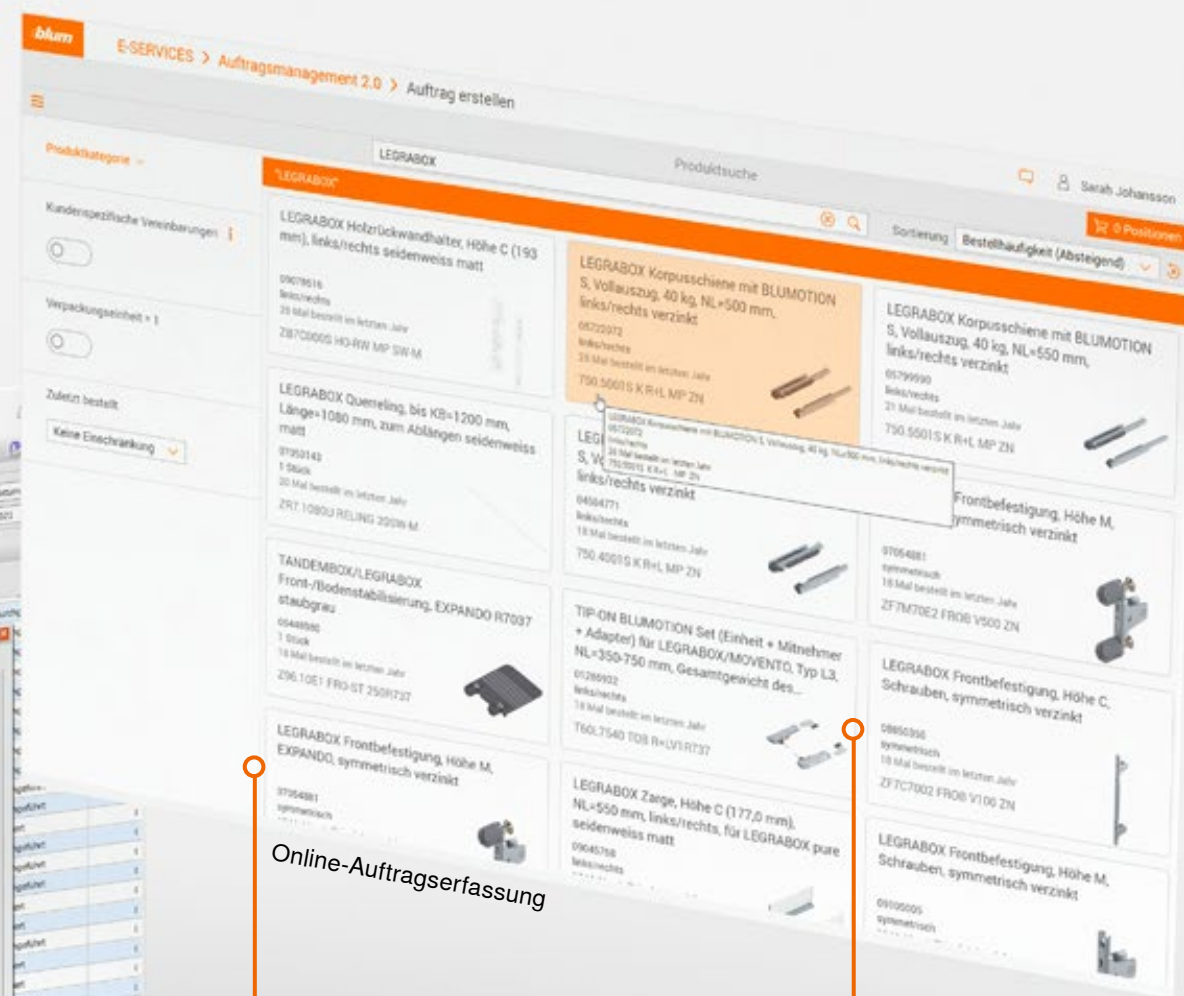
blum

E-SERVICES > Auftragsmanagement 2.0 > Auftrag erstellen

Produktkategorie

LEGRABOX

Produktsuche

Sarah Johansson

"LEGRABOX"

0 Positionen

Sortierung Bestellhäufigkeit (Absteigend)

Kundenspezifische Vereinbarungen

Verpackungseinheit > 1

Zuletzt bestellt

Keine Einschränkung

LEGRABOX Holzrückwandhalter, Höhe C (193 mm), links/rechts seidenweiss matt
09078616
links/rechts
29 Mal bestellt im letzten Jahr
ZB7C000S HO-RW MP SW-M

LEGRABOX Korpusschiene mit BLUMOTION S, Vollauszug, 40 kg, NL=500 mm, links/rechts verzinkt
05722072
links/rechts
25 Mal bestellt im letzten Jahr
750.5001S K R+L MP ZN

LEGRABOX Korpusschiene mit BLUMOTION S, Vollauszug, 40 kg, NL=550 mm, links/rechts verzinkt
05799990
links/rechts
21 Mal bestellt im letzten Jahr
750.5501S K R+L MP ZN

LEGRABOX Querreling, bis KB=1200 mm, Länge=1080 mm, zum Ablängen seidenweiss matt
07950143
1 Stück
20 Mal bestellt im letzten Jahr
ZR7.1080U RELING 2OSW-M

LEG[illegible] S, V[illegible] links/rechts verzinkt
04504771
links/rechts
18 Mal bestellt im letzten Jahr
750.4001S K R+L MP ZN

LEGRABOX Korpusschiene mit BLUMOTION S, Vollauszug, 40 kg, NL=500 mm, links/rechts verzinkt
05722072
links/rechts
25 Mal bestellt im letzten Jahr
750.5001S K R+L MP ZN

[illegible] Frontbefestigung, Höhe M, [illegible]ymmetrisch verzinkt
07054881
symmetrisch
18 Mal bestellt im letzten Jahr
ZF7M70E2 FROB V500 ZN

TANDEMBOX/LEGRABOX Front-/Bodenstabilisierung, EXPANDO R7037 staubgrau
05449595
1 Stück
18 Mal bestellt im letzten Jahr
Z96.10E1 FRO-ST 250R737

TIP-ON BLUMOTION Set (Einheit + Mitnehmer + Adapter) für LEGRABOX/MOVENTO, Typ L3, NL=350-750 mm, Gesamtgewicht des...
01285932
links/rechts
18 Mal bestellt im letzten Jahr
T60L7540 TOB R+LV1R737

LEGRABOX Frontbefestigung, Höhe C, Schrauben, symmetrisch verzinkt
08650356
symmetrisch
18 Mal bestellt im letzten Jahr
ZF7C7002 FROB V100 ZN

LEGRABOX Frontbefestigung, Höhe M, EXPANDO, symmetrisch verzinkt
07054881
symmetrisch

LEGRABOX Zarge, Höhe C (177,0 mm), NL=550 mm, links/rechts, für LEGRABOX pure seidenweiss matt
09045768
links/rechts

LEGRABOX Frontbefestigung, Höhe M, Schrauben, symmetrisch verzinkt
09105005
symmetrisch

Online-Auftragserfassung